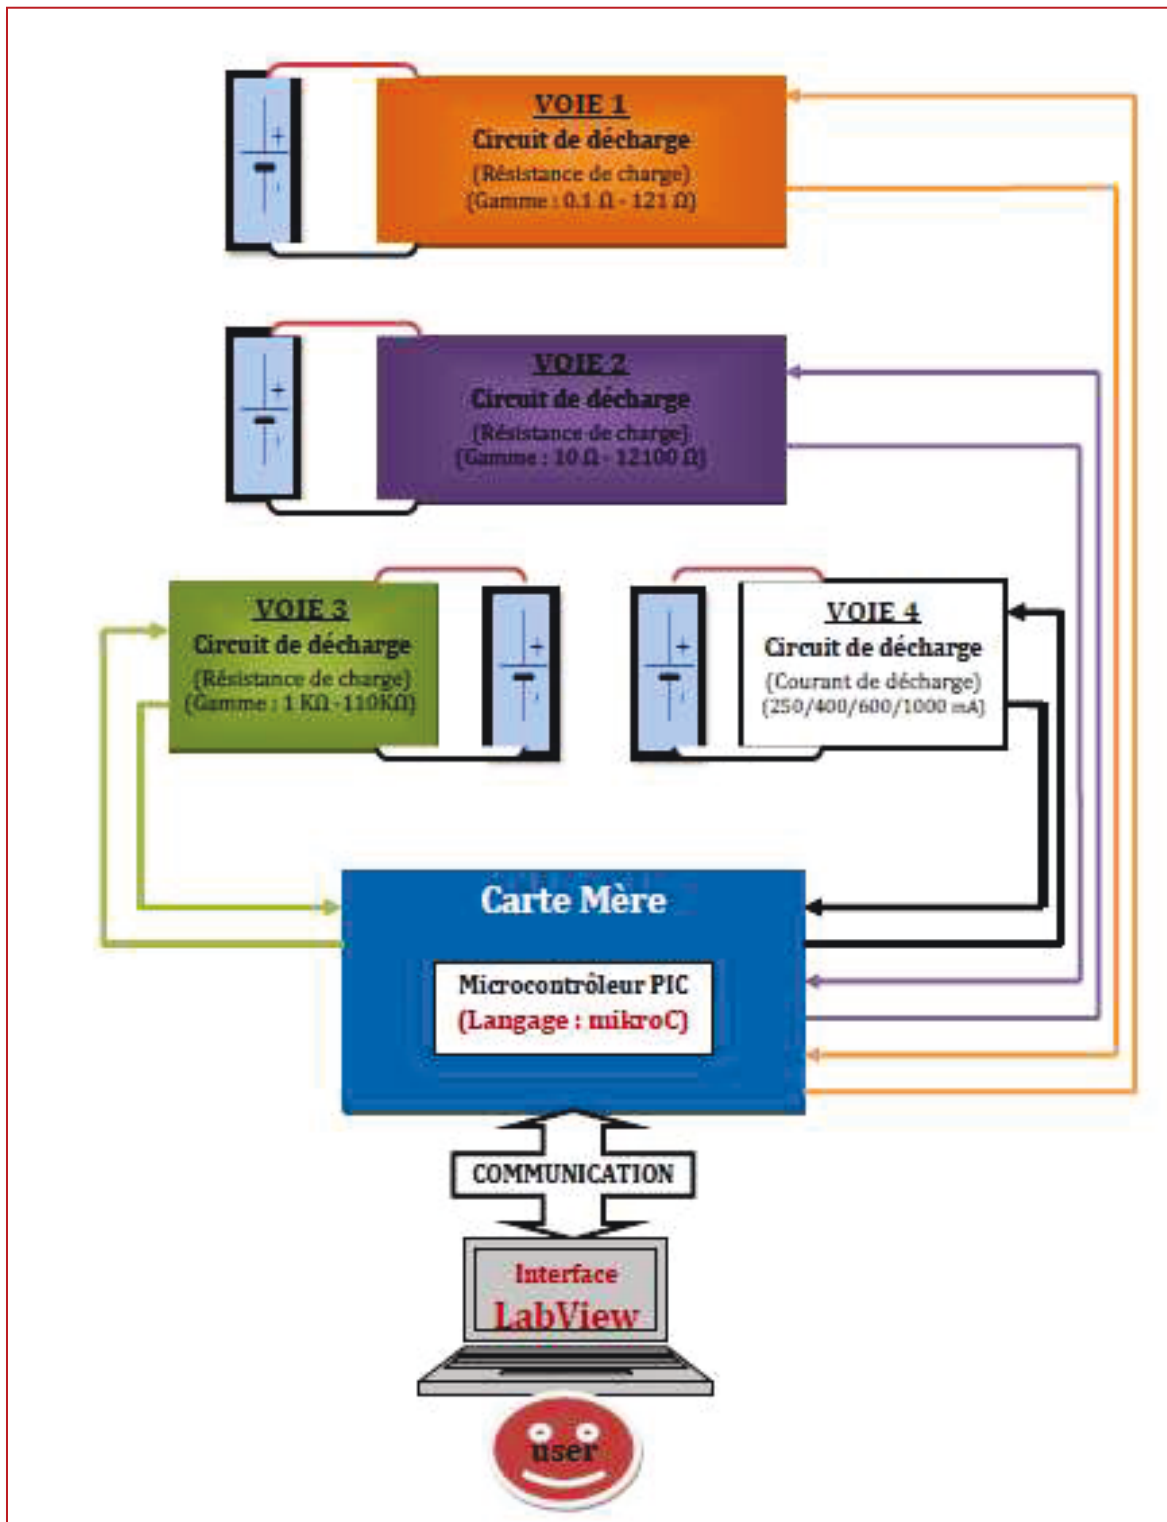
VOIE 1
Circuit de décharge
(Résistance de charge)
(Gamme : 0.1 Ω - 121 Ω)

VOIE 2
Circuit de décharge
(Résistance de charge)
(Gamme : 10 Ω - 12100 Ω)

VOIE 3
Circuit de décharge
(Résistance de charge)
(Gamme : 1 KΩ - 110KΩ)

VOIE 4
Circuit de décharge
(Courant de décharge)
(250/400/600/1000 mA)

Carte Mère
Microcontrôleur PIC
(Langage : mikroC)

COMMUNICATION

Interface
LabView

user